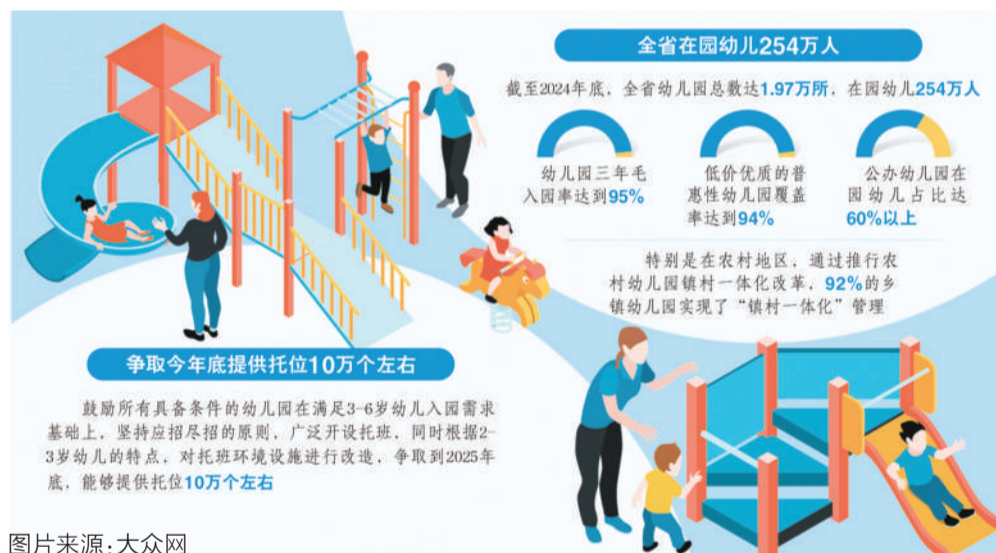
全省在园幼儿254万人

截至2024年底，全省幼儿园总数达1.97万所，在园幼儿254万人

幼儿园三年毛入园率达到95%

低价优质的普惠性幼儿园覆盖率达到94%

公办幼儿园在园幼儿占比达60%以上

特别是在农村地区，通过推行农村幼儿园镇村一体化改革，92%的乡镇幼儿园实现了“镇村一体化”管理

争取今年底提供托位10万个左右

鼓励所有具备条件的幼儿园在满足3-6岁幼儿入园需求基础上，坚持应招尽招的原则，广泛开设托班，同时根据2-3岁幼儿的特点，对托班环境设施进行改造，争取到2025年底，能够提供托位10万个左右

图片来源：大众网